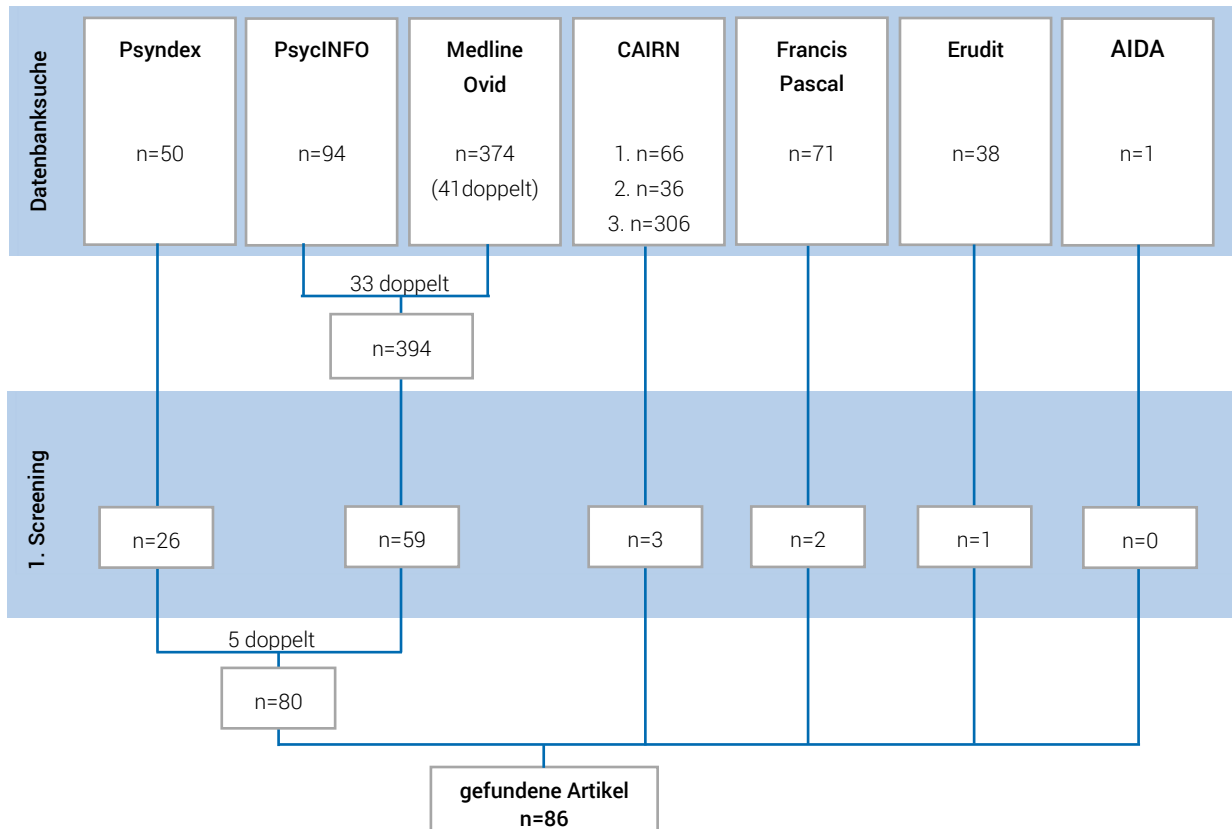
Datenbanksuche

Psyndex
n=50

PsycINFO
n=94

Medline Ovid
n=374 (41doppelt)

CAIRN
1. n=66
2. n=36
3. n=306

Francis Pascal
n=71

Erudit
n=38

AIDA
n=1

33 doppelt

n=394

1. Screening

n=26

n=59

n=3

n=2

n=1

n=0

5 doppelt

n=80

gefundene Artikel
n=86